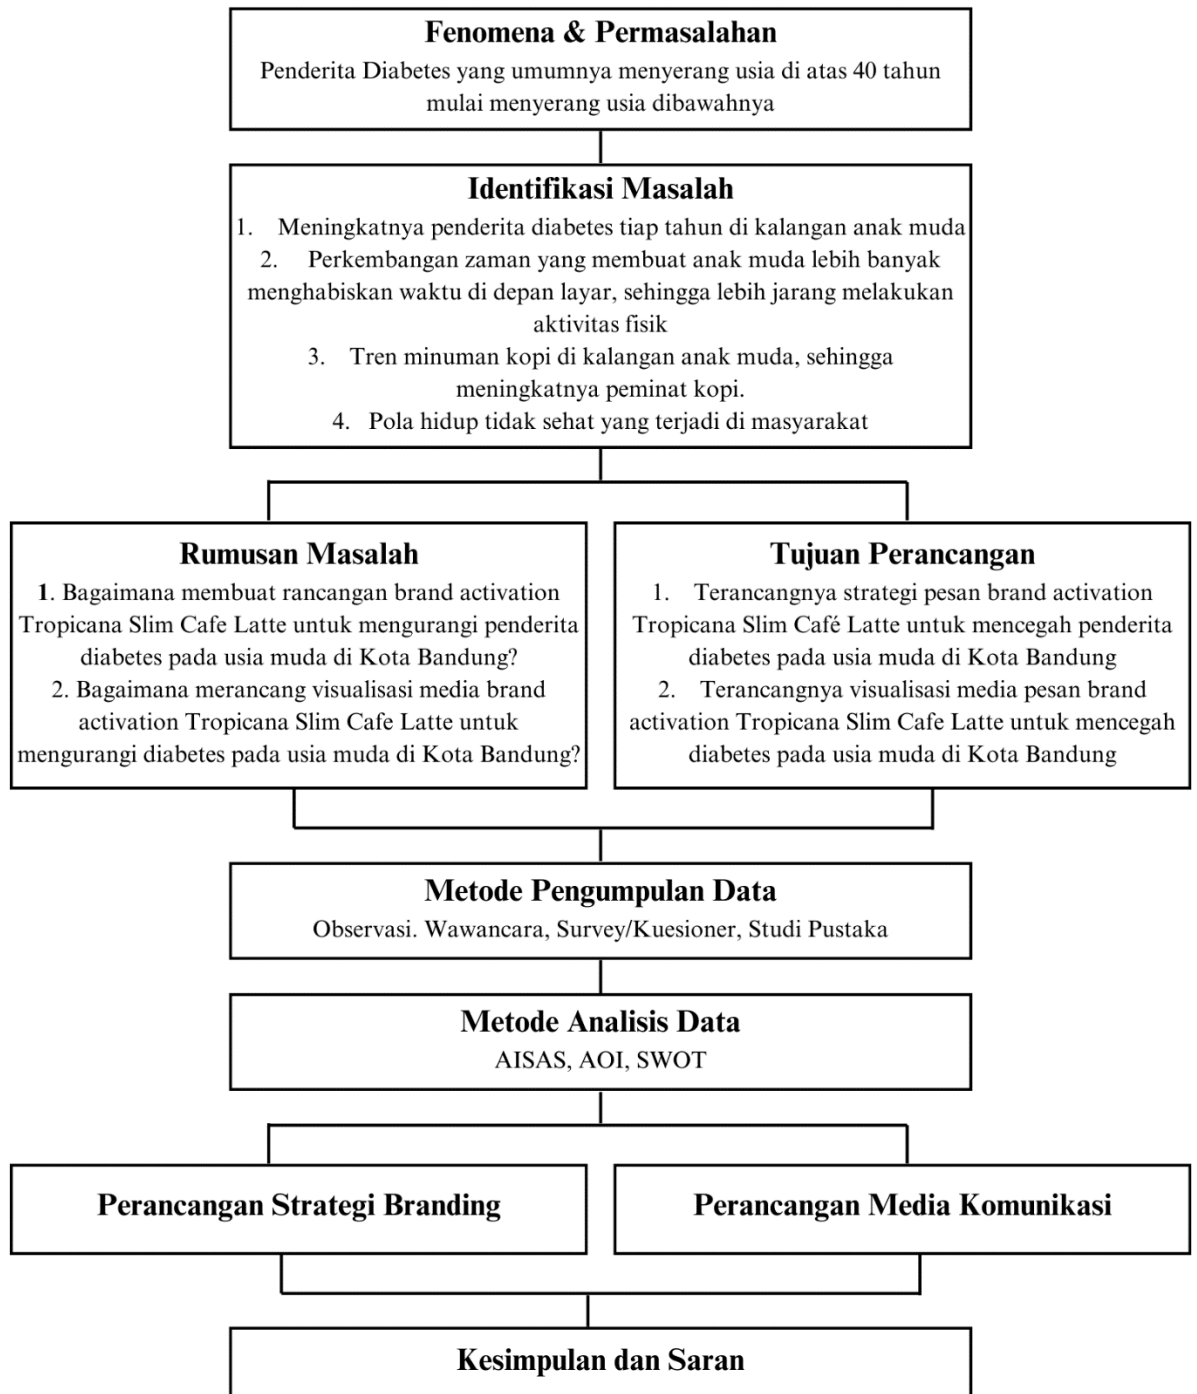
Fenomena & Permasalahan
Penderita Diabetes yang umumnya menyerang usia di atas 40 tahun mulai menyerang usia dibawahnya

Identifikasi Masalah
1. Meningkatnya penderita diabetes tiap tahun di kalangan anak muda
2. Perkembangan zaman yang membuat anak muda lebih banyak menghabiskan waktu di depan layar, sehingga lebih jarang melakukan aktivitas fisik
3. Tren minuman kopi di kalangan anak muda, sehingga meningkatnya peminat kopi.
4. Pola hidup tidak sehat yang terjadi di masyarakat

Rumusan Masalah
1. Bagaimana membuat rancangan brand activation Tropicana Slim Cafe Latte untuk mengurangi penderita diabetes pada usia muda di Kota Bandung?
2. Bagaimana merancang visualisasi media brand activation Tropicana Slim Cafe Latte untuk mengurangi diabetes pada usia muda di Kota Bandung?

Tujuan Perancangan
1. Terancangnya strategi pesan brand activation Tropicana Slim Café Latte untuk mencegah penderita diabetes pada usia muda di Kota Bandung
2. Terancangnya visualisasi media pesan brand activation Tropicana Slim Cafe Latte untuk mencegah diabetes pada usia muda di Kota Bandung

Metode Pengumpulan Data
Observasi. Wawancara, Survey/Kuesioner, Studi Pustaka

Metode Analisis Data
AISAS, AOI, SWOT

Perancangan Strategi Branding

Perancangan Media Komunikasi

Kesimpulan dan Saran